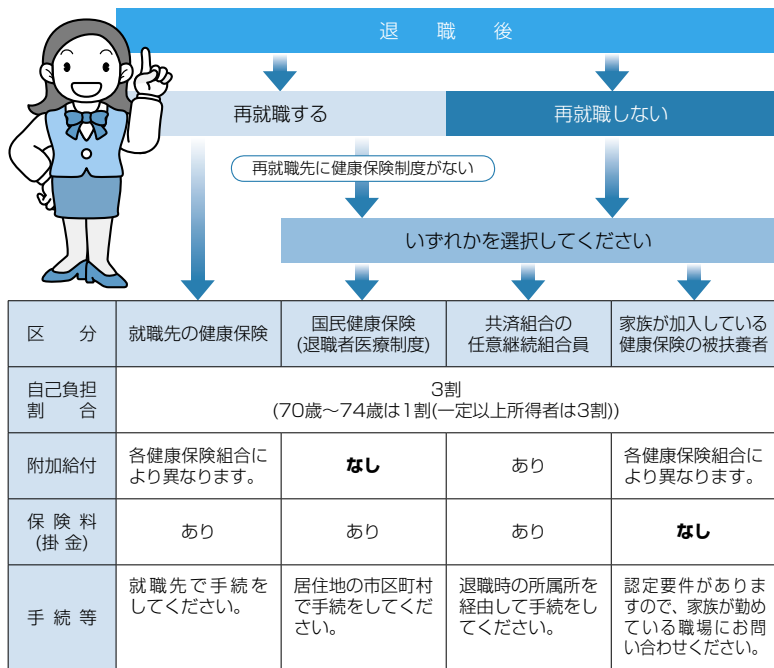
退　職　後

再就職する

再就職しない

再就職先に健康保険制度がない

いずれかを選択してください

| 区　分 | 就職先の健康保険 | 国民健康保険 (退職者医療制度) | 共済組合の 任意継続組合員 | 家族が加入している 健康保険の被扶養者 |
|---|---|---|---|---|
| 自己負担 割　合 | 3割 (70歳～74歳は1割(一定以上所得者は3割)) | | | |
| 附加給付 | 各健康保険組合により異なります。 | なし | あり | 各健康保険組合により異なります。 |
| 保 険 料 (掛 金) | あり | あり | あり | なし |
| 手 続 等 | 就職先で手続をしてください。 | 居住地の市区町村で手続をしてください。 | 退職時の所属所を経由して手続をしてください。 | 認定要件がありますので、家族が勤めている職場にお問い合わせください。 |